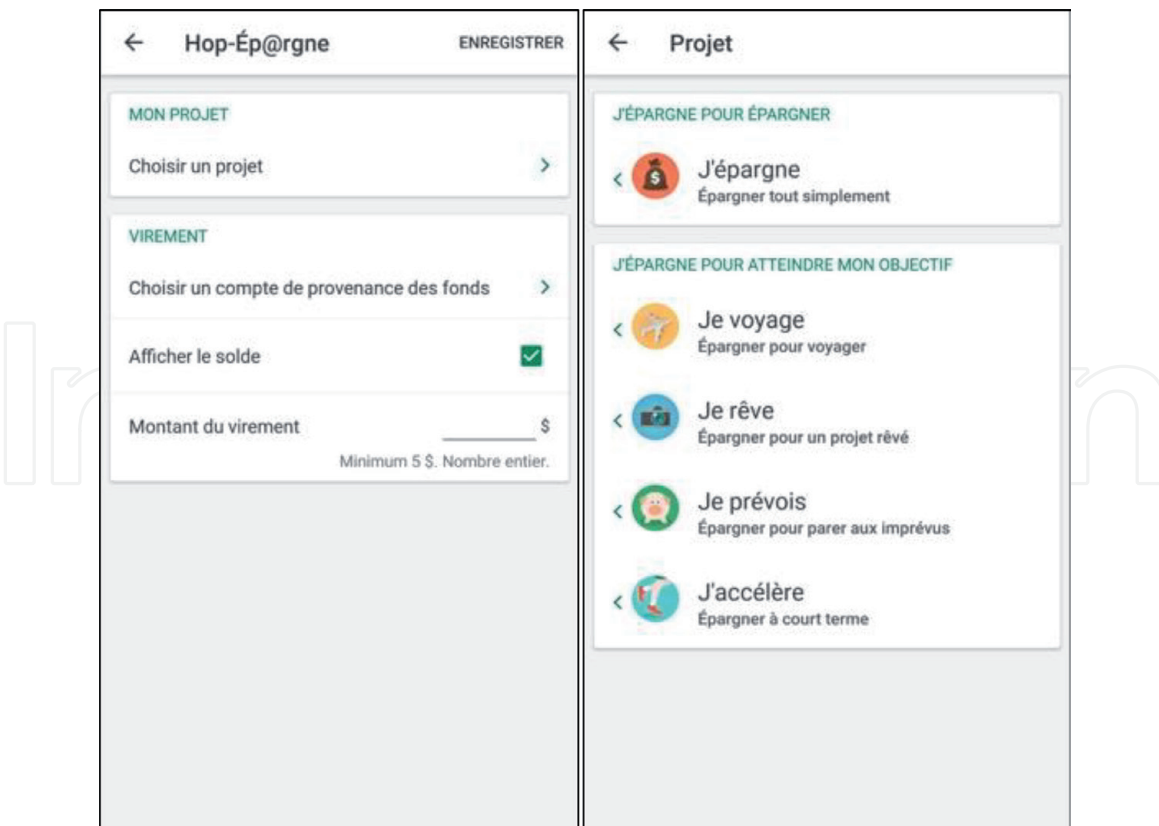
← Hop-Ép@rgne ENREGISTRER

MON PROJET

Choisir un projet >

VIREMENT

Choisir un compte de provenance des fonds >

Afficher le solde

Montant du virement $

Minimum 5 $. Nombre entier.

← Projet

J'ÉPARGNE POUR ÉPARGNER

< J'épargne
Épargner tout simplement

J'ÉPARGNE POUR ATTEINDRE MON OBJECTIF

< Je voyage
Épargner pour voyager

< Je rêve
Épargner pour un projet rêvé

< Je prévois
Épargner pour parer aux imprévus

< J'accélère
Épargner à court terme